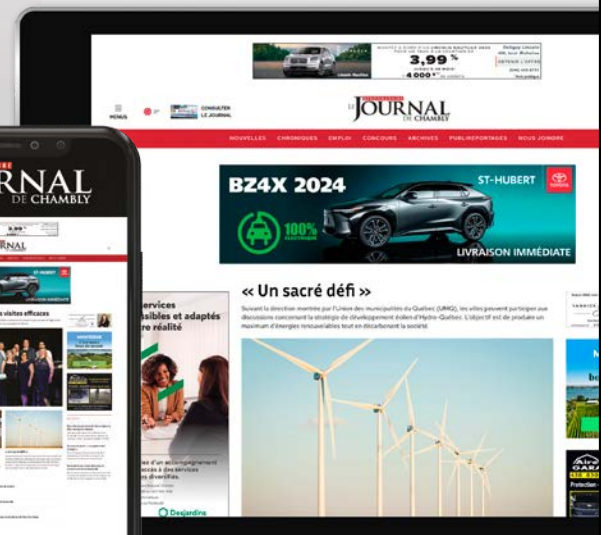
3,99 %
4 000 $
MENUS
CONSULTER LE JOURNAL
LE JOURNAL DE CHAMBLY
NOUVELLES CHRONIQUES EMPLOI CONCOURS ARCHIVES PUBLIREPORTAGES NOUS JOINDRE
BZ4X 2024
ST-HUBERT
TOYOTA
100% ÉLECTRIQUE
LIVRAISON IMMÉDIATE
« Un sacré défi »
Suivant la direction montrée par l'Union des municipalités du Québec (UMQ), les élus peuvent participer aux discussions concernant la stratégie de développement éolien d'Hydro-Québec. L'objectif est de produire un maximum d'énergies renouvelables tout en décarbonant la société.
services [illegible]sibles et adaptés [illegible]re réalité
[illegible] d'un accompagnement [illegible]
Desjardins
RNAL DE CHAMBLY
3,99
RNAL
ST-HUBERT
visites efficaces